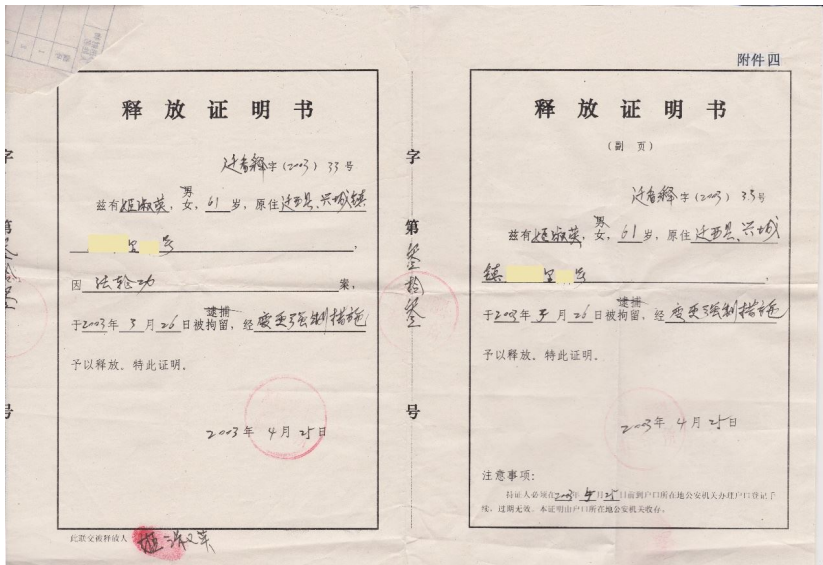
附件四

字
第
号

释 放 证 明 书

辽看释字（2003）33号

兹有姬淑英，男，女，61岁，原住辽西县兴城镇
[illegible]里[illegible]号

因 法轮功 案，

于2003年3月26日被逮捕，拘留，经变更强制措施

予以释放。特此证明。

2003年4月25日

此联交被释放人 姬淑英

字
第 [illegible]
号

释 放 证 明 书

（副 页）

辽看释字（2003）33号

兹有姬淑英，男，女，61岁，原住辽西县兴城镇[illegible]里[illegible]号

于2003年3月26日被逮捕，拘留，经变更强制措施

予以释放。特此证明。

2003年4月25日

注意事项：

持证人必须在2003年5月25日前到户口所在地公安机关办理户口登记手续，过期无效。本证明由户口所在地公安机关收存。